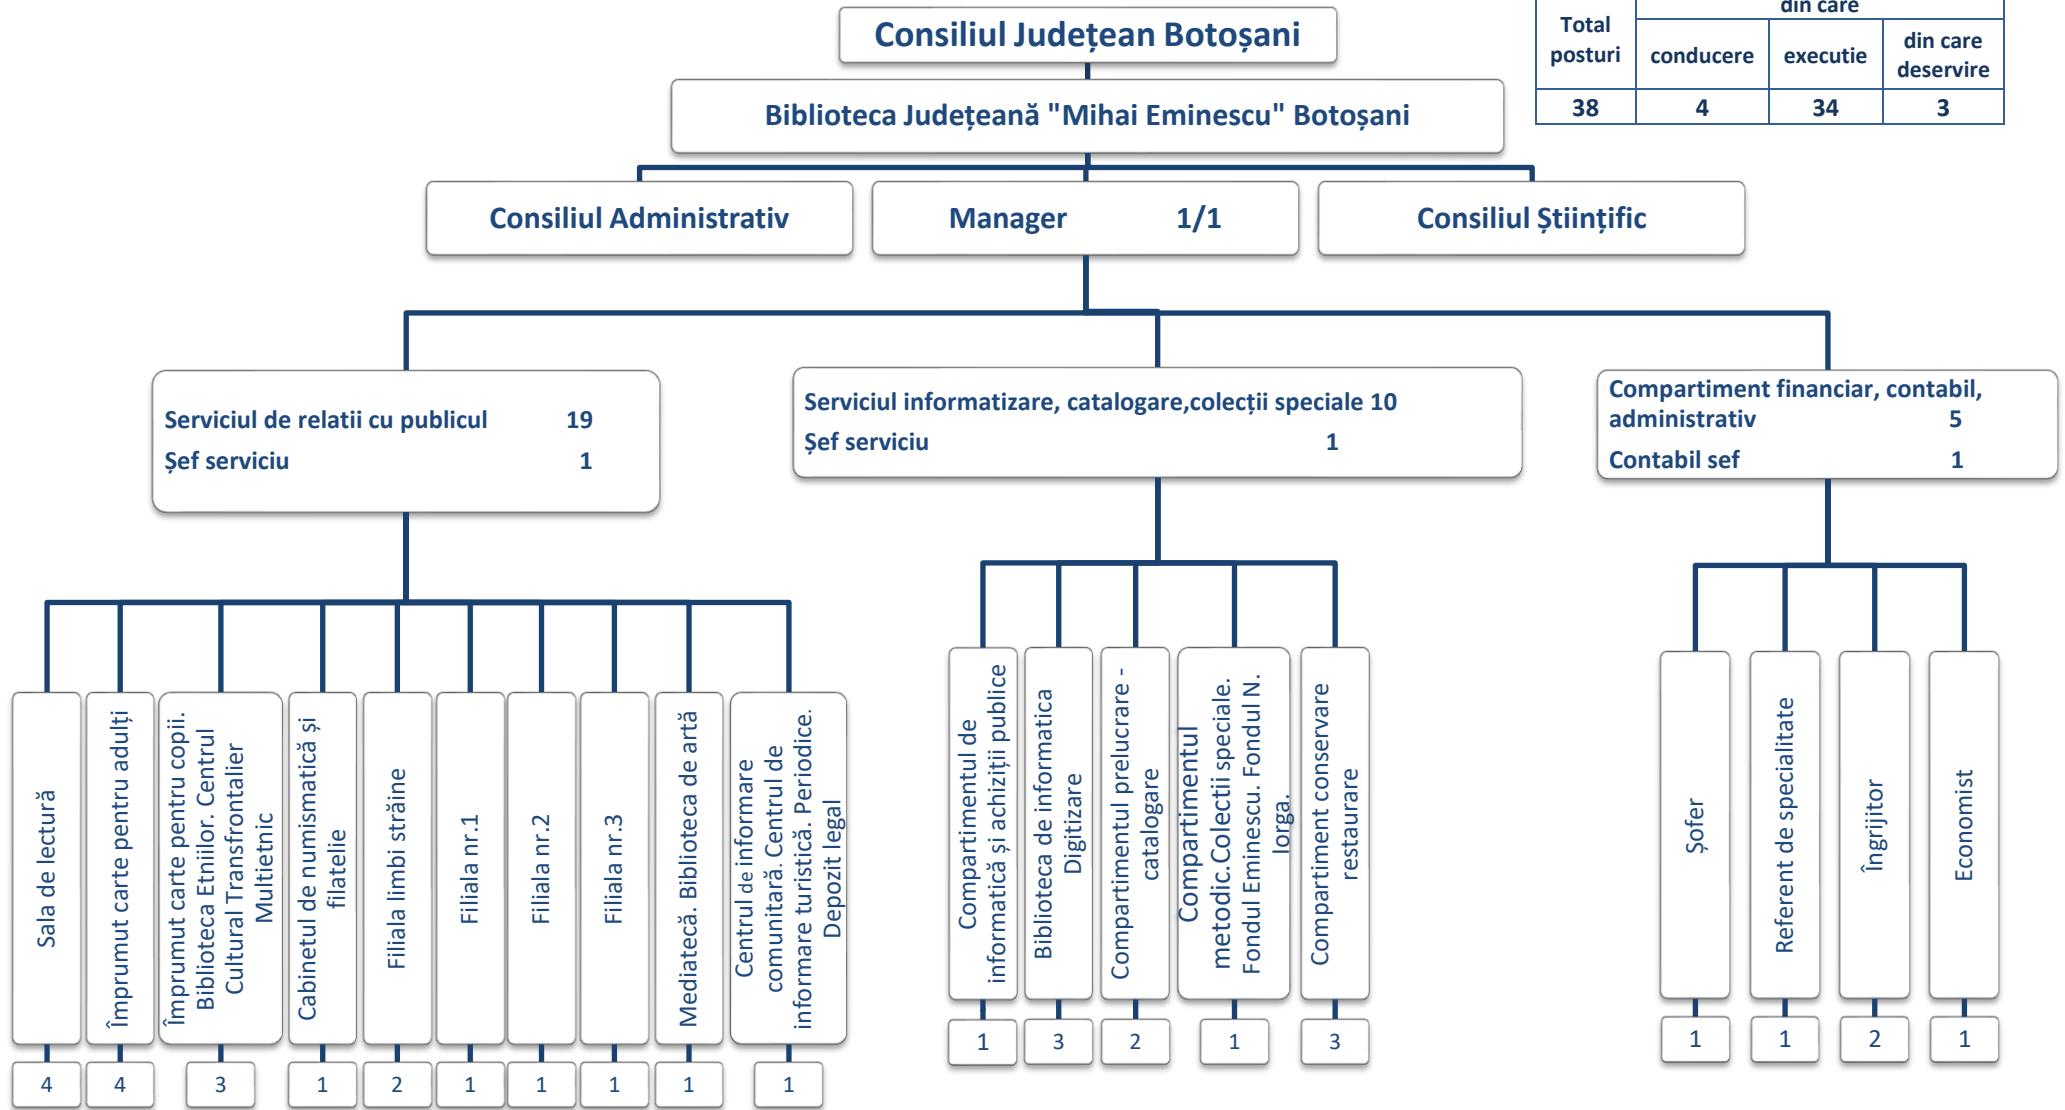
Consiliul Județean Botoșani

| Total posturi | din care conducere | din care executie | din care deservire |
|---|---|---|---|
| 38 | 4 | 34 | 3 |

Biblioteca Județeană "Mihai Eminescu" Botoșani

Consiliul Administrativ

Manager 1/1

Consiliul Științific

Serviciul de relatii cu publicul 19
Șef serviciu 1

Serviciul informatizare, catalogare,colecții speciale 10
Șef serviciu 1

Compartiment financiar, contabil, administrativ 5
Contabil sef 1

Sala de lectură 4

Împrumut carte pentru adulți 4

Împrumut carte pentru copii. Biblioteca Etnilor. Centrul Cultural Transfrontalier Multietnic 3

Cabinetul de numismatică și filatelie 1

Filiala limbi străine 2

Filiala nr.1 1

Filiala nr.2 1

Filiala nr.3 1

Mediatecă. Biblioteca de artă 1

Centrul de informare comunitară. Centrul de informare turistică. Periodice. Depozit legal 1

Compartimentul de informatică și achiziții publice 1

Biblioteca de informatica Digitizare 3

Compartimentul prelucrare - catalogare 2

Compartimentul metodic.Colectii speciale. Fondul Eminescu. Fondul N. Iorga. 1

Compartiment conservare restaurare 3

Șofer 1

Referent de specialitate 1

Îngrijitor 2

Economist 1